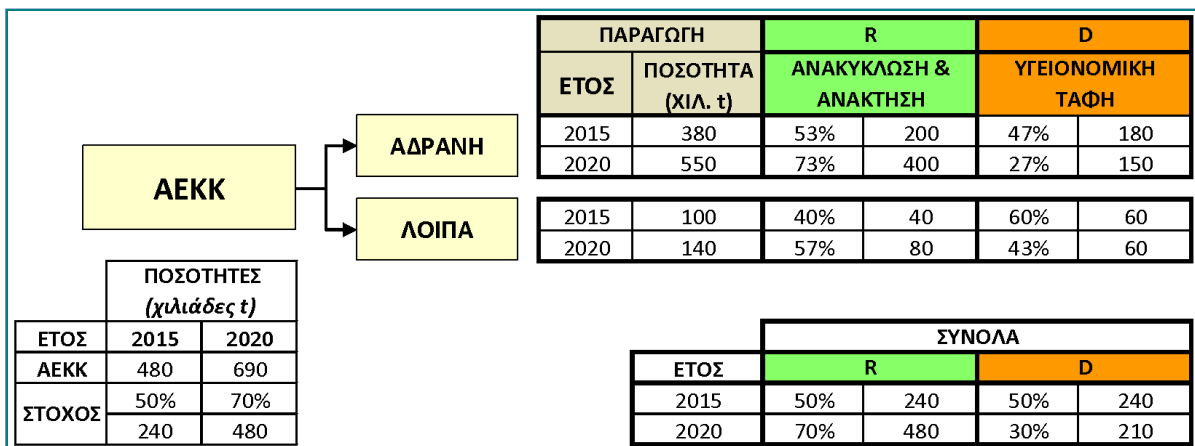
ΑΕΚΚ

ΑΔΡΑΝΗ

ΛΟΙΠΑ

| ΠΑΡΑΓΩΓΗ | | R | | D | |
|---|---|---|---|---|---|
| ΕΤΟΣ | ΠΟΣΟΤΗΤΑ (ΧΙΛ. t) | ΑΝΑΚΥΚΛΩΣΗ & ΑΝΑΚΤΗΣΗ | | ΥΓΕΙΟΝΟΜΙΚΗ ΤΑΦΗ | |
| 2015 | 380 | 53% | 200 | 47% | 180 |
| 2020 | 550 | 73% | 400 | 27% | 150 |

| | | | | | |
|---|---|---|---|---|---|
| 2015 | 100 | 40% | 40 | 60% | 60 |
| 2020 | 140 | 57% | 80 | 43% | 60 |

| | ΠΟΣΟΤΗΤΕΣ (χιλιάδες t) | |
|---|---|---|
| ΕΤΟΣ | 2015 | 2020 |
| ΑΕΚΚ | 480 | 690 |
| ΣΤΟΧΟΣ | 50% | 70% |
| | 240 | 480 |

| | ΣΥΝΟΛΑ | | | |
|---|---|---|---|---|
| ΕΤΟΣ | R | | D | |
| 2015 | 50% | 240 | 50% | 240 |
| 2020 | 70% | 480 | 30% | 210 |